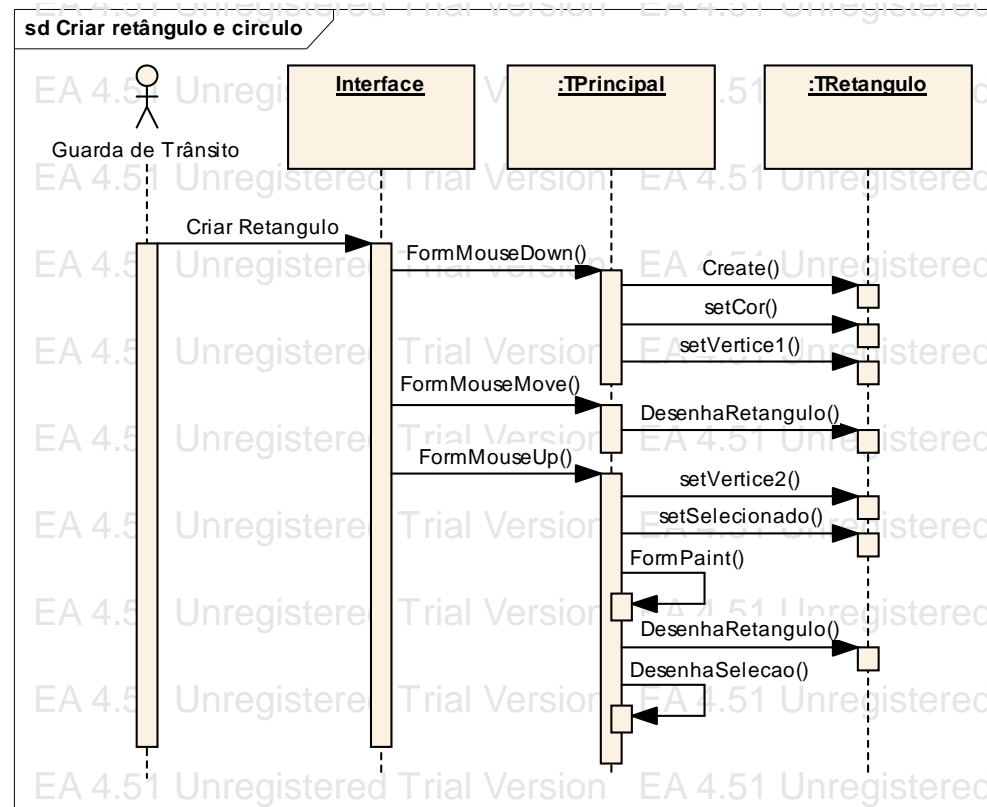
sd Criar retângulo e circulo

EA 4.51 Unregistered Trial Version EA 4.51 Unregistered

Guarda de Trânsito

Interface

:TPrincipal

:TRetangulo

EA 4.51 Unregistered Trial Version EA 4.51 Unregistered

Criar Retangulo

FormMouseDown()

Create()

setCor()

setVertice1()

FormMouseMove()

DesenhaRetangulo()

FormMouseUp()

setVertice2()

setSelecionado()

FormPaint()

DesenhaRetangulo()

DesenhaSelecao()

EA 4.51 Unregistered Trial Version EA 4.51 Unregistered